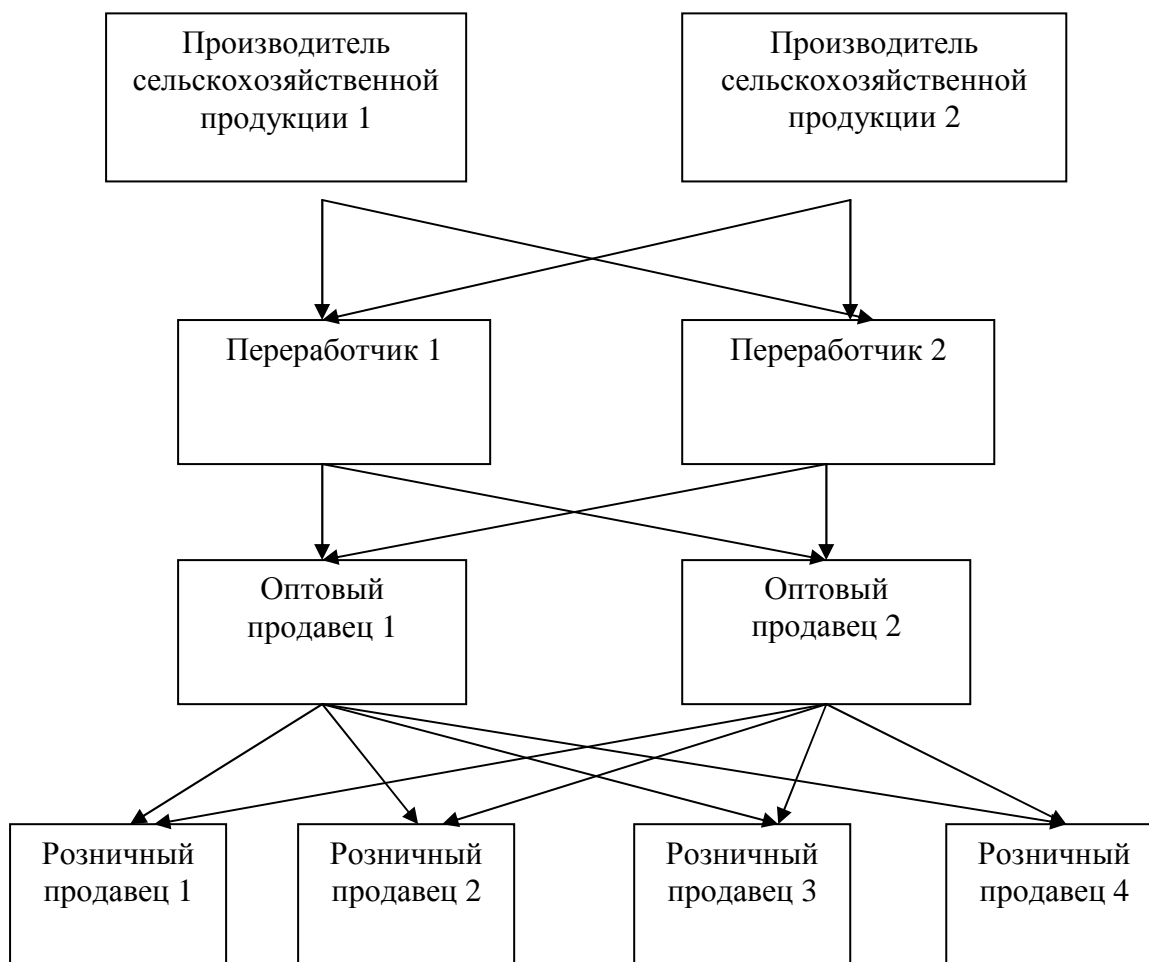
Производитель сельскохозяйственной продукции 1

Производитель сельскохозяйственной продукции 2

Переработчик 1

Переработчик 2

Оптовый продавец 1

Оптовый продавец 2

Розничный продавец 1

Розничный продавец 2

Розничный продавец 3

Розничный продавец 4